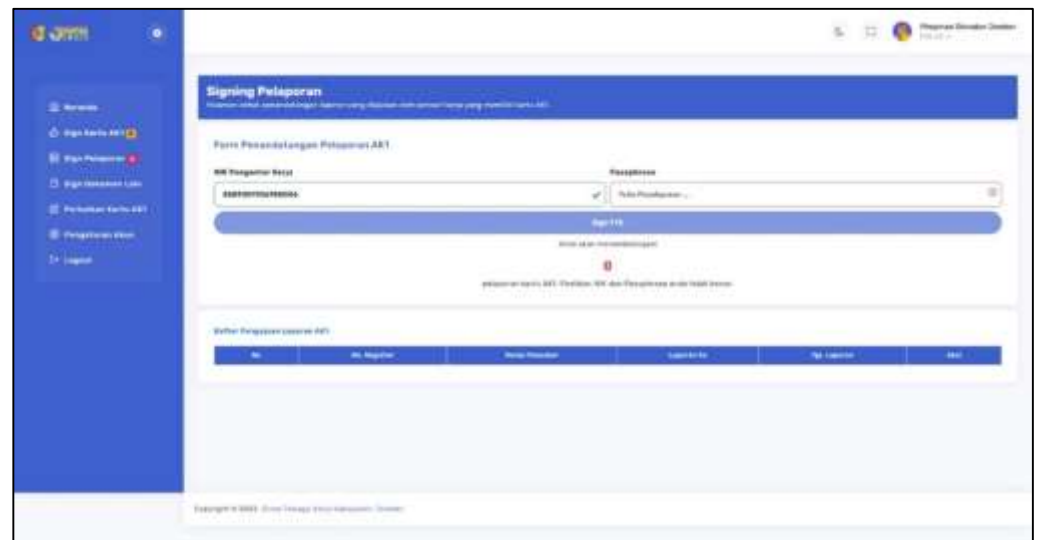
Signing Pelaporan

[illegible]

Form Penandatangan Pelaporan AK1

NIK Pengantar Kerja

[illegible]

Passphrase

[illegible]

Sign TTE

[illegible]

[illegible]

Daftar Pengajuan Laporan AK1

| No | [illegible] | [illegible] | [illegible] | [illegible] | Aksi |
|---|---|---|---|---|---|

Copyright © 2023 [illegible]